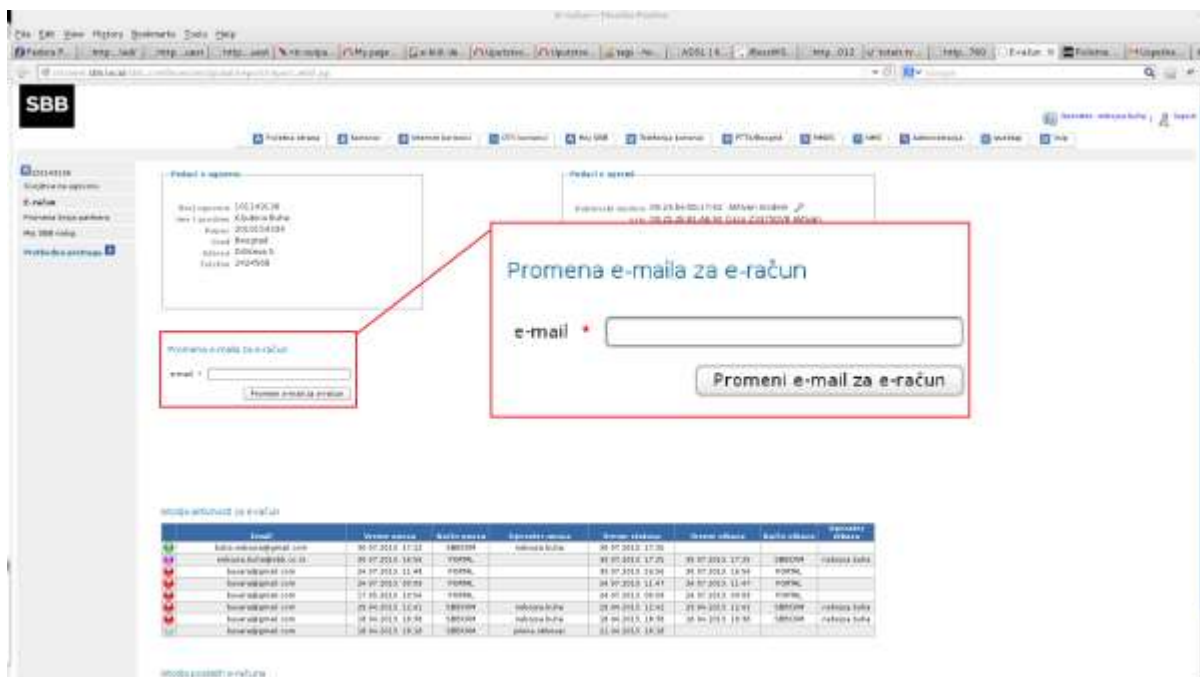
E-račun - Mozilla Firefox

File Edit View History Bookmarks Tools Help

SBB

Promena e-maila za e-račun

e-mail *

Promeni e-mail za e-račun

Promena e-maila za e-račun

e-mail *

Promeni e-mail za e-račun

Podaci o ugovoru

Podaci o opremi

E-račun

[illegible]